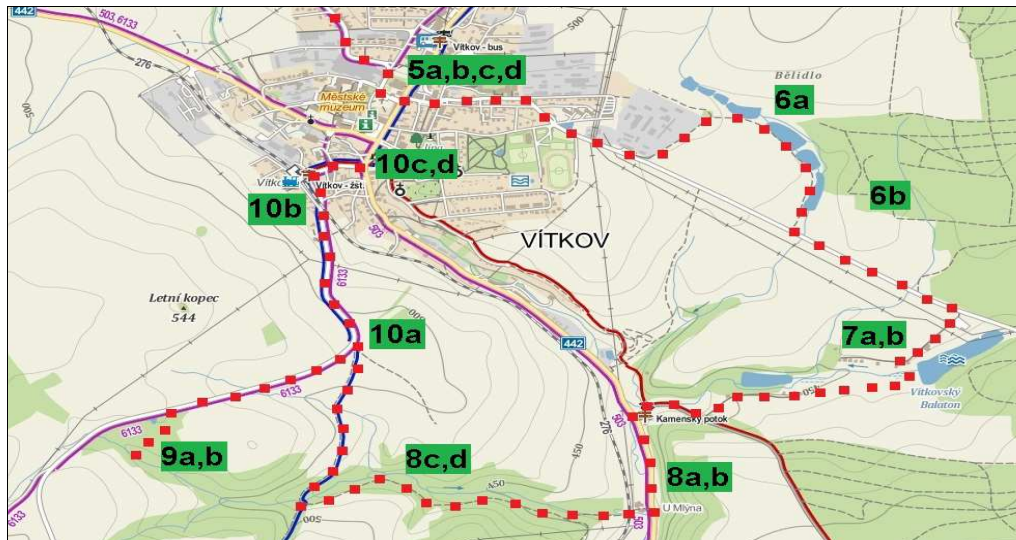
442
503, 6133
Vítkov - bus
5a,b,c,d
Bělidlo
6a
276
500
Městské muzeum
10c,d
Vítkov
Vítkov - žst.
10b
6b
VÍTKOV
503
6133
Letní kopec
544
10a
442
7a,b
6133
Kamenský potok
Vítkovský Balaton
6133
9a,b
8c,d
450
276
450
8a,b
6133
605
U Mlýna
503